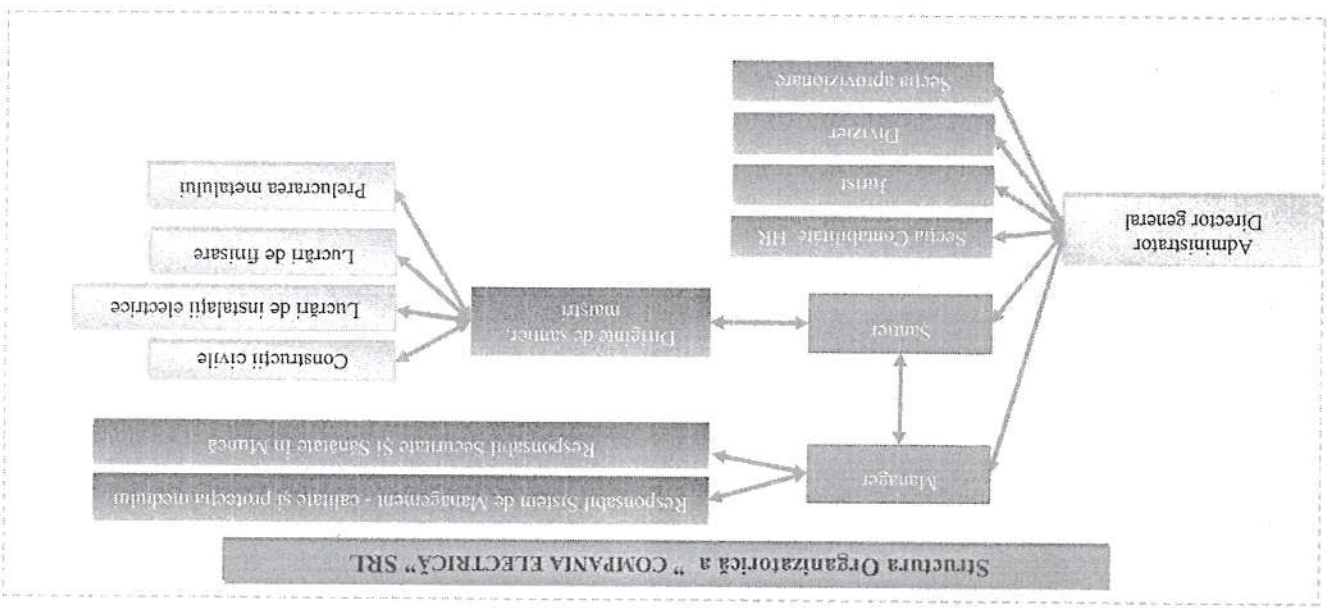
Structura Organizatorică a "COMPANIA ELECTRICĂ" SRL

Administrator
Director general

Secția Contabilitate, HR

Jurist

Dirigințe

Secția aprovizionare

Manager

Șantier

Responsabil Sistem de Management - calitate și protecția mediului

Responsabil Securitate Și Sănătate în Muncă

Diriginte de șantier, maiștri

Construcții civile

Lucrări de instalații electrice

Lucrări de finisare

Prelucrarea metalului